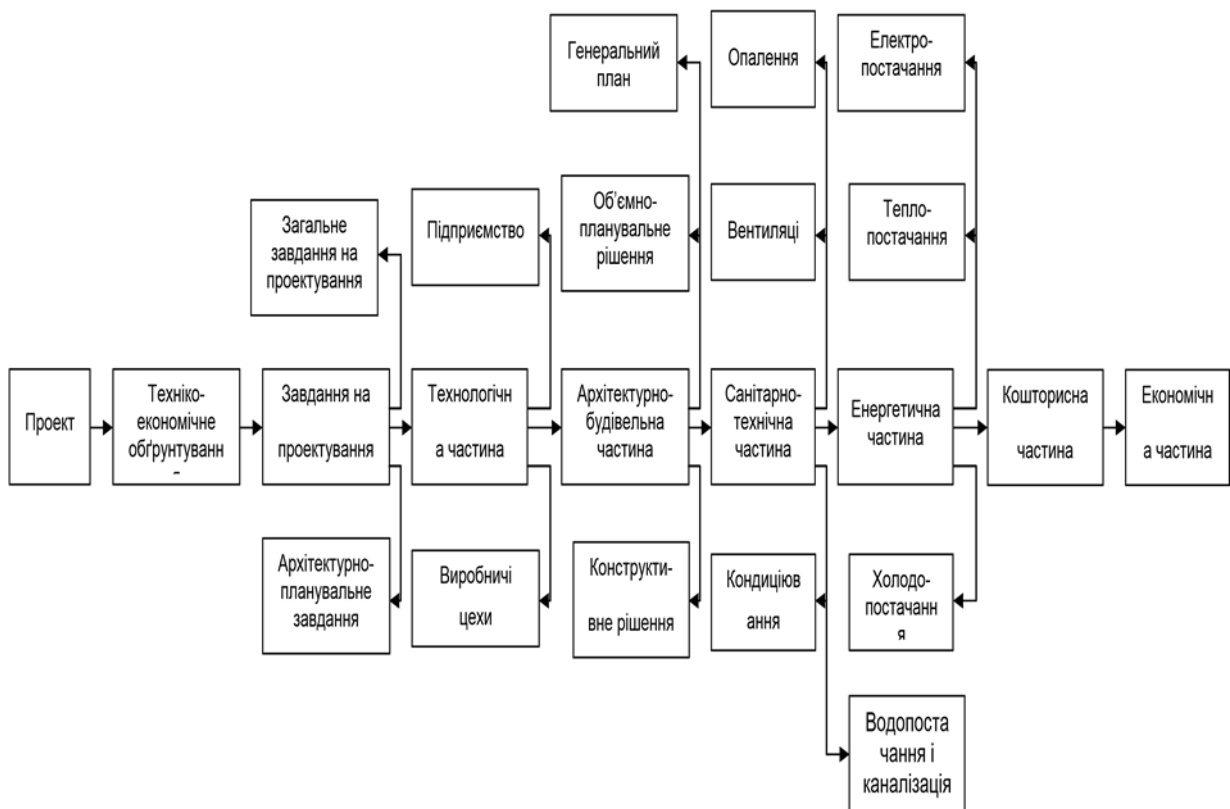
Генеральний план

Опалення

Електропостачання

Загальне завдання на проектування

Підприємство

Об'ємно-планувальне рішення

Вентиляці

Теплопостачання

Проект

Технікоекономічне обґрунтуванн -

Завдання на проектування

Технологічна частина

Архітектурнобудівельна частина

Санітарнотехнічна частина

Енергетична частина

Кошторисна частина

Економічна частина

Архітектурнопланувальне завдання

Виробничі цехи

Конструктивне рішення

Кондиціювання

Холодопостачання

Водопостачання і каналізація